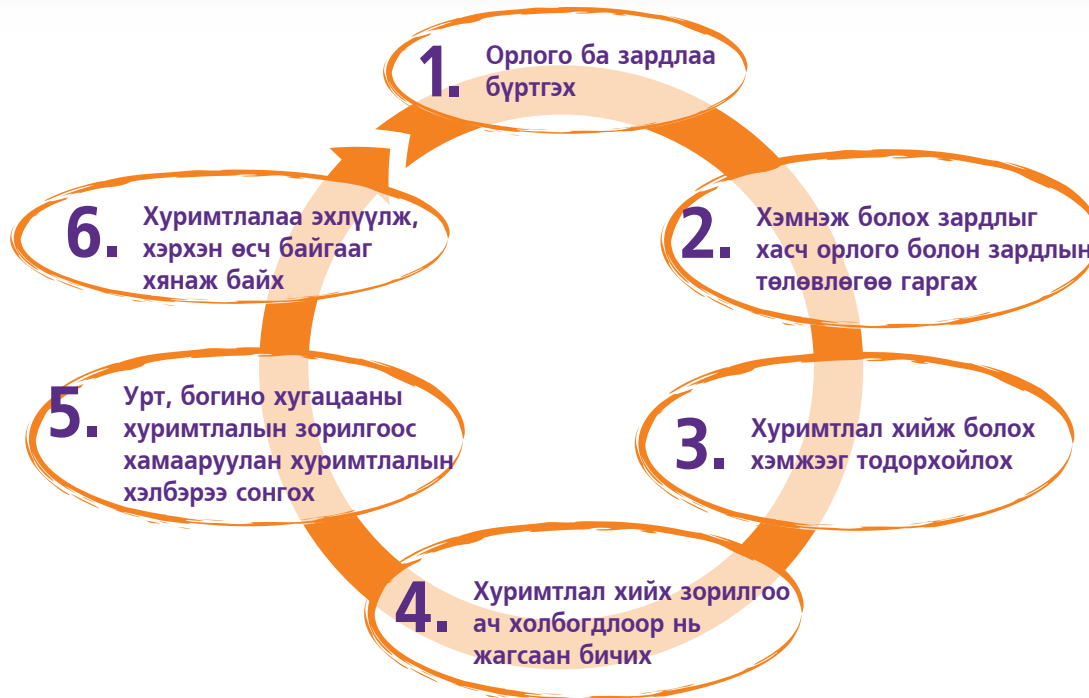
1. Орлого ба зардлаа бүртгэх

2. Хэмнэж болох зардлыг хасч орлого болон зардлын төлөвлөгөө гаргах

3. Хуримтлал хийж болох хэмжээг тодорхойлох

4. Хуримтлал хийх зорилгоо ач холбогдлоор нь жагсаан бичих

5. Урт, богино хугацааны хуримтлалын зорилгоос хамааруулан хуримтлалын хэлбэрээ сонгох

6. Хуримтлалаа эхлүүлж, хэрхэн өсч байгааг хянаж байх